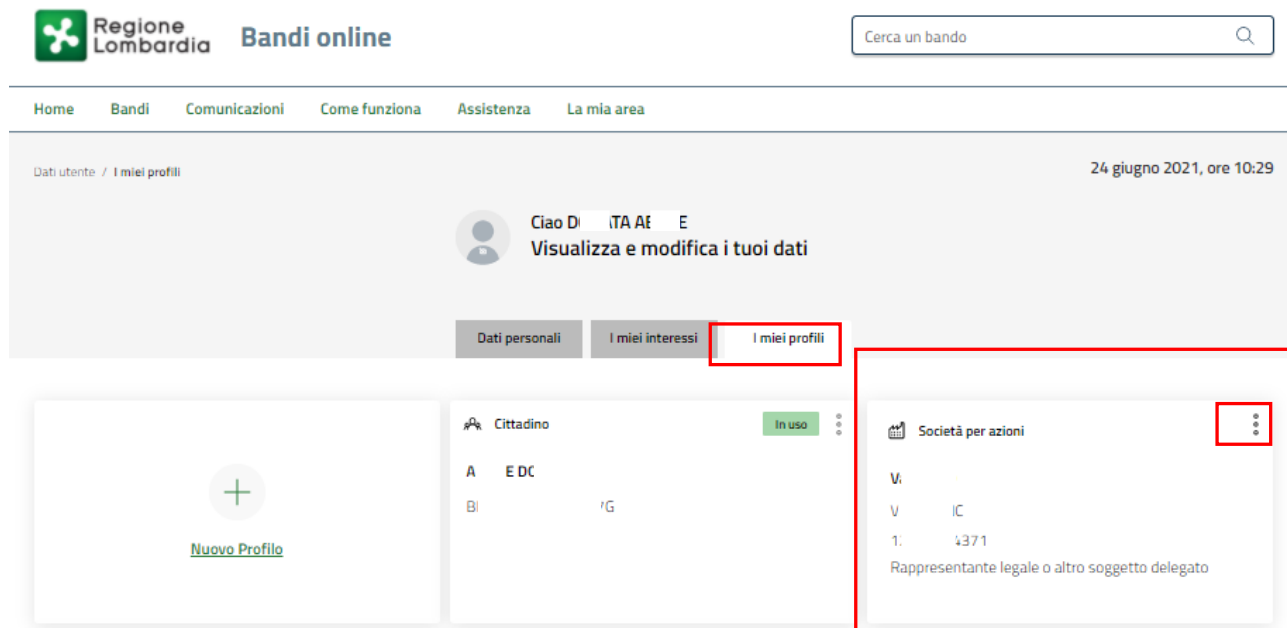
Regione Lombardia Bandi online

Cerca un bando

Home Bandi Comunicazioni Come funziona Assistenza La mia area

Dati utente / I miei profili

24 giugno 2021, ore 10:29

Ciao D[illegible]TA AE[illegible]E
Visualizza e modifica i tuoi dati

Dati personali I miei interessi I miei profili

Nuovo Profilo

Cittadino
In uso

A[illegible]E DC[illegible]
BI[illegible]'G

Società per azioni

V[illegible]
V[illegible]IC
1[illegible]4371
Rappresentante legale o altro soggetto delegato